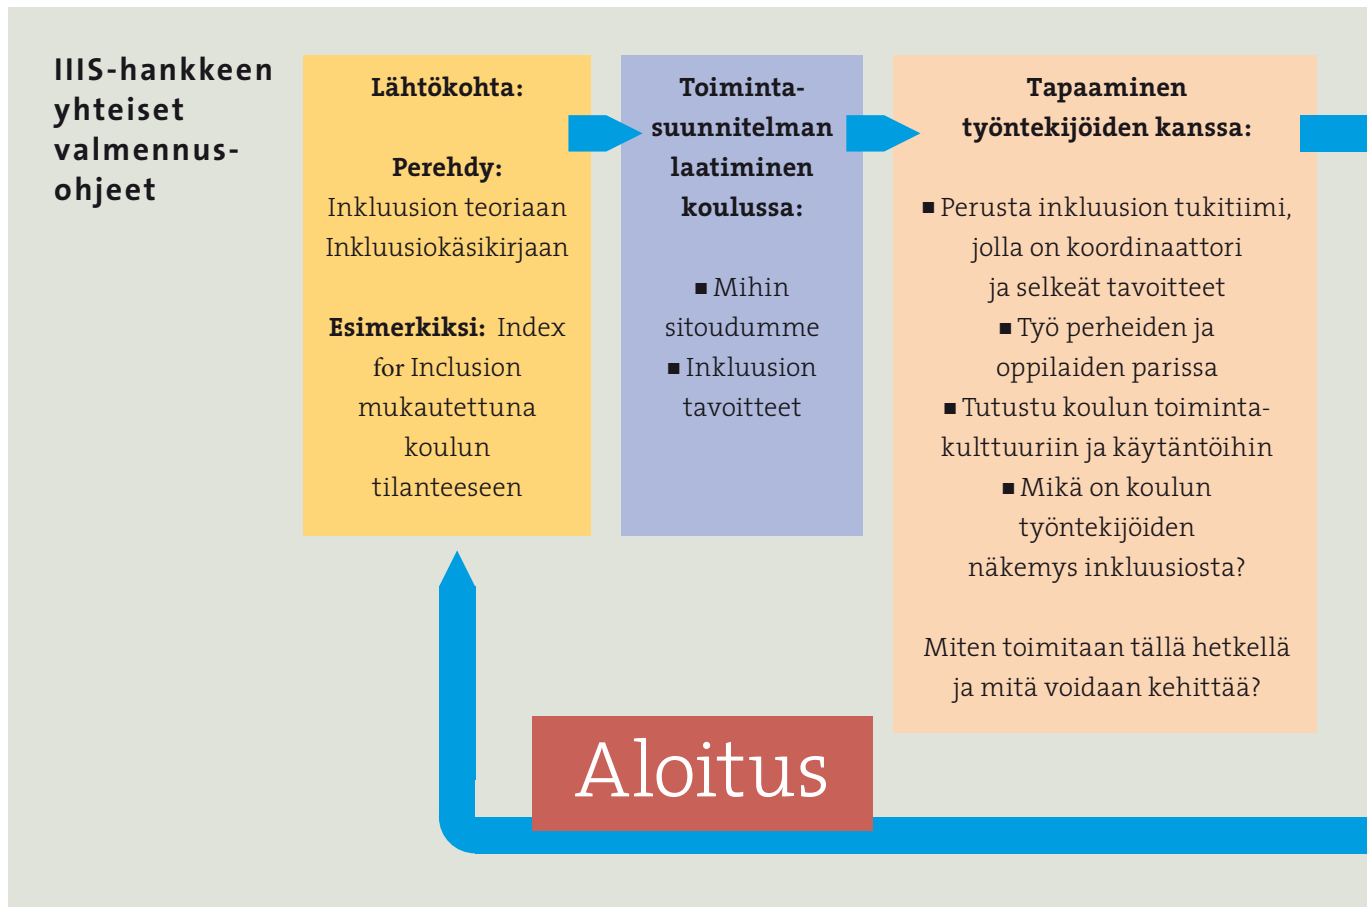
IIIS-hankkeen yhteiset valmennusohjeet

Lähtökohta:

Perehdy:
Inkluusion teoriaan
Inkluusiokäsikirjaan

Esimerkiksi: Index for Inclusion mukautettuna koulun tilanteeseen

Toimintasuunnitelman laatiminen koulussa:

■ Mihin sitoudumme
■ Inkluusion tavoitteet

Tapaaminen työntekijöiden kanssa:

■ Perusta inkluusion tukitiimi, jolla on koordinaattori ja selkeät tavoitteet
■ Työ perheiden ja oppilaiden parissa
■ Tutustu koulun toimintakulttuuriin ja käytäntöihin
■ Mikä on koulun työntekijöiden näkemys inkluusiosta?

Miten toimitaan tällä hetkellä ja mitä voidaan kehittää?

Aloitus